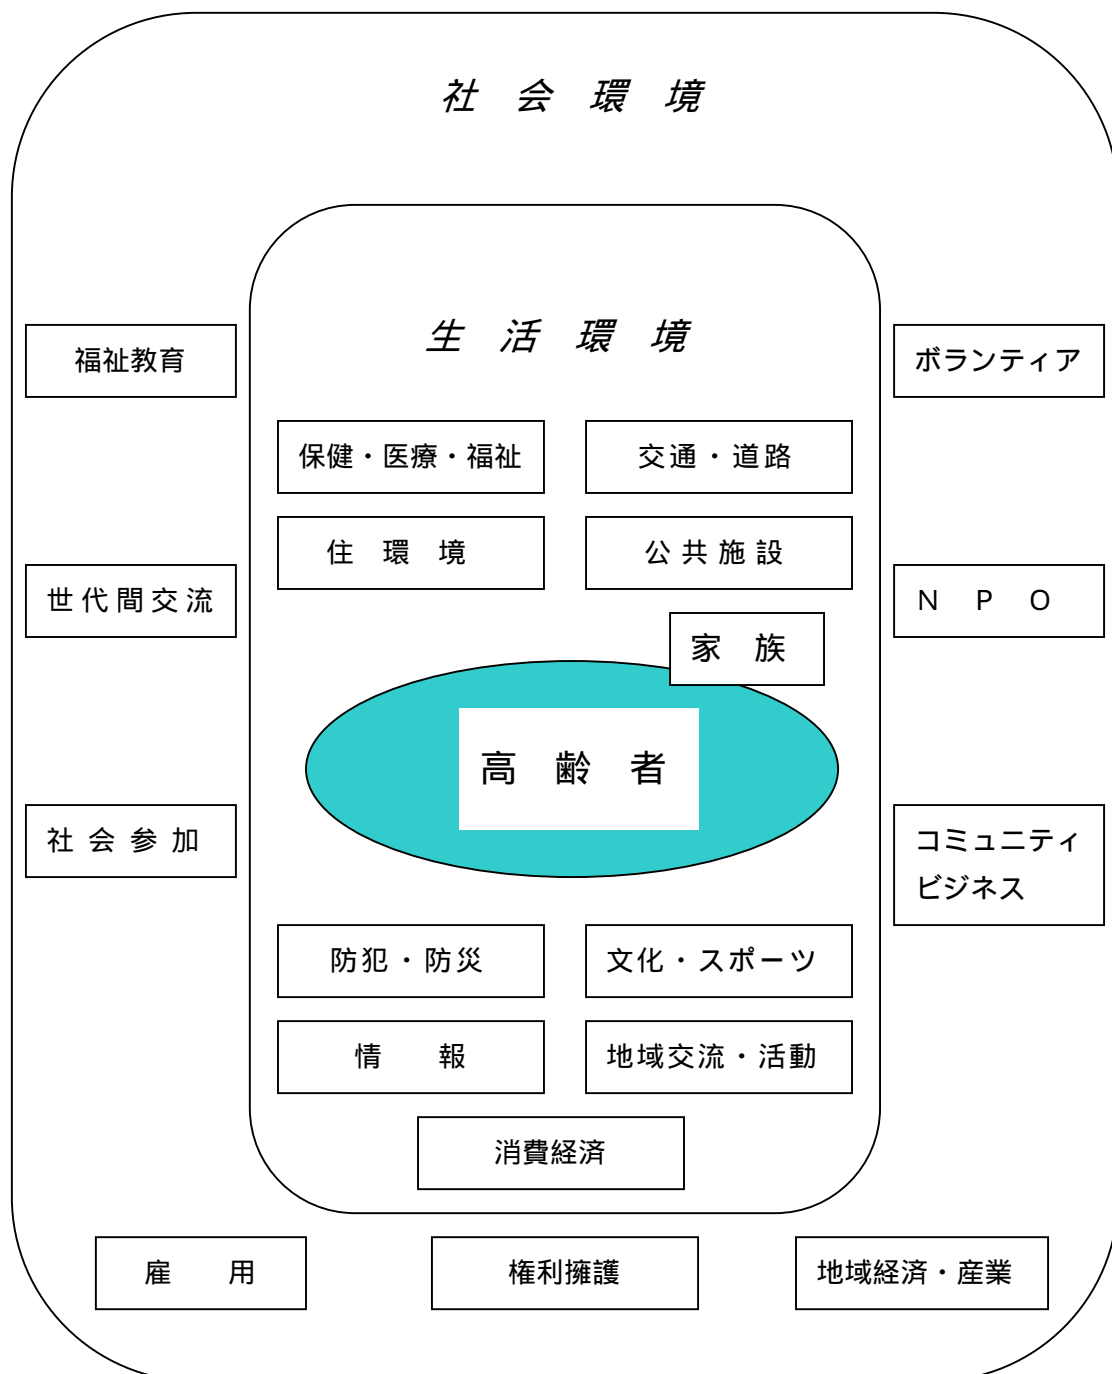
社 会 環 境

福祉教育

ボランティア

生 活 環 境

保健・医療・福祉

交通・道路

住 環 境

公共施設

世代間交流

N P O

家 族

高 齢 者

社会参加

コミュニティビジネス

防犯・防災

文化・スポーツ

情 報

地域交流・活動

消費経済

雇 用

権利擁護

地域経済・産業